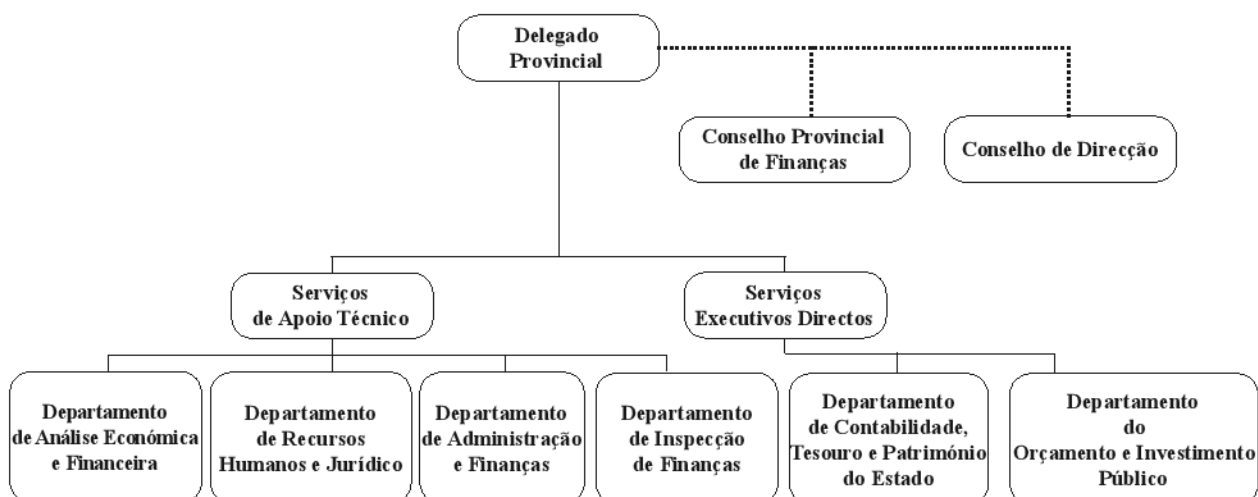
Delegado Provincial

Conselho Provincial de Finanças

Conselho de Direcção

Serviços de Apoio Técnico

Serviços Executivos Directos

Departamento de Análise Económica e Financeira

Departamento de Recursos Humanos e Jurídico

Departamento de Administração e Finanças

Departamento de Inspecção de Finanças

Departamento de Contabilidade, Tesouro e Património do Estado

Departamento do Orçamento e Investimento Público